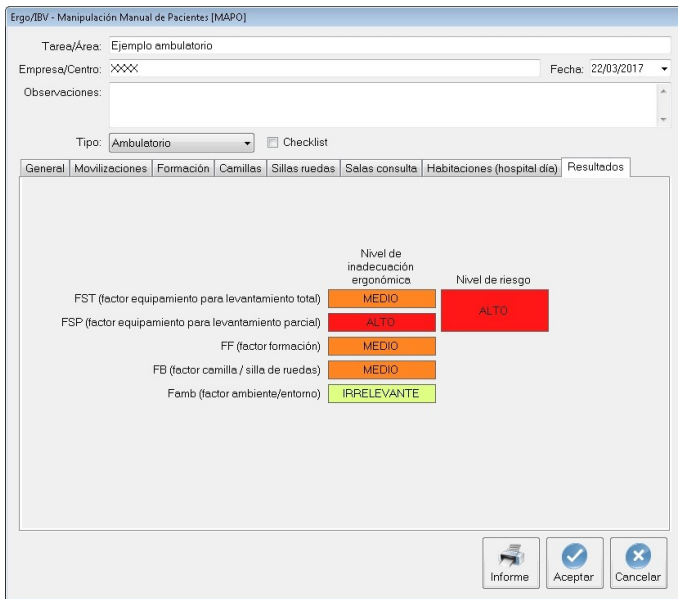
Ergo/IBV - Manipulación Manual de Pacientes [MAPO]

Tarea/Área: Ejemplo ambulatorio

Empresa/Centro: XXXX

Fecha: 22/03/2017

Observaciones:

Tipo: Ambulatorio

Checklist

General | Movilizaciones | Formación | Camillas | Sillas ruedas | Salas consulta | Habitaciones (hospital día) | Resultados

Nivel de inadecuación ergonómica

Nivel de riesgo

FST (factor equipamiento para levantamiento total) MEDIO

FSP (factor equipamiento para levantamiento parcial) ALTO

ALTO

FF (factor formación) MEDIO

FB (factor camilla / silla de ruedas) MEDIO

Famb (factor ambiente/entorno) IRRELEVANTE

Informe

Aceptar

Cancelar